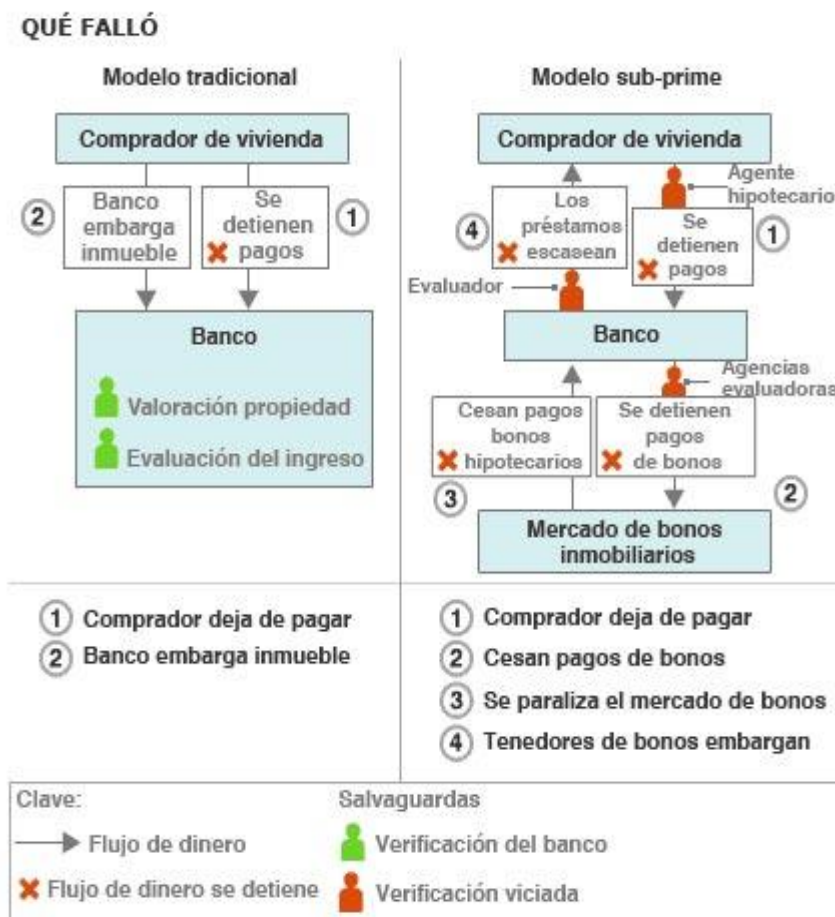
QUÉ FALLÓ

Modelo tradicional

Comprador de vivienda

② Banco embarga inmueble

Se detienen pagos ①

Banco

Valoración propiedad

Evaluación del ingreso

Modelo sub-prime

Comprador de vivienda

Agente hipotecario

④ Los préstamos escasean

Se detienen pagos ①

Evaluador

Banco

Agencias evaluadoras

Cesan pagos bonos hipotecarios

Se detienen pagos de bonos

③

②

Mercado de bonos inmobiliarios

① Comprador deja de pagar
② Banco embarga inmueble

① Comprador deja de pagar
② Cesan pagos de bonos
③ Se paraliza el mercado de bonos
④ Tenedores de bonos embargan

Clave:
Flujo de dinero
Flujo de dinero se detiene

Salvaguardas
Verificación del banco
Verificación viciada